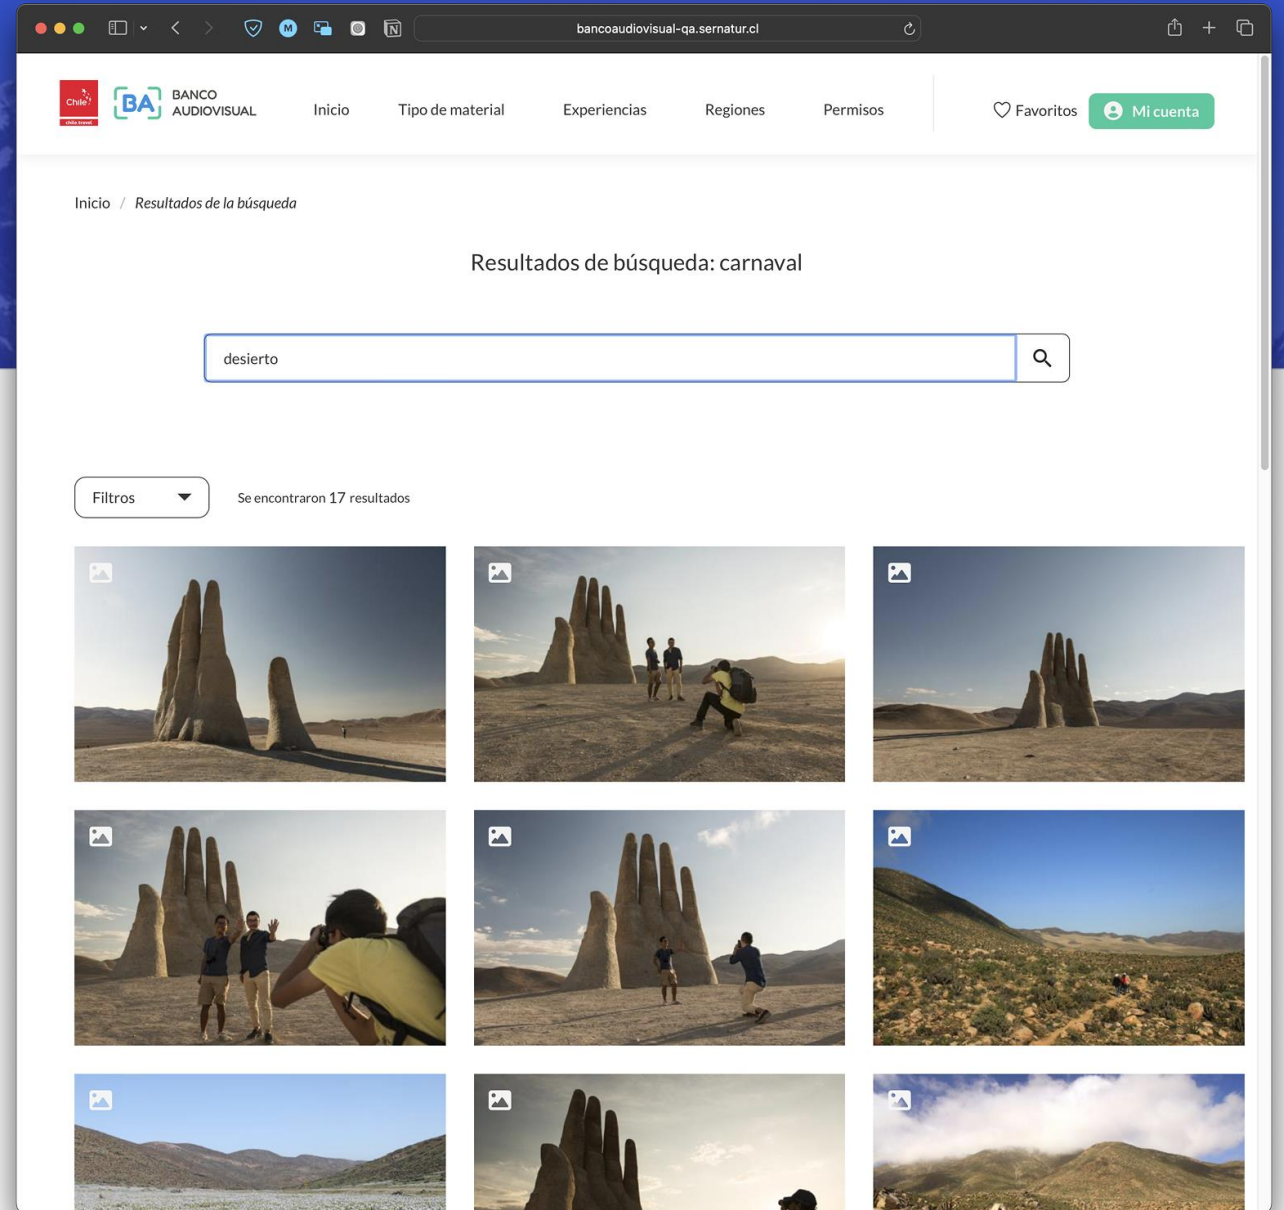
bancoaudiovisual-qa.sernatur.cl

Chile chile travel

BA BANCO AUDIOVISUAL

Inicio Tipo de material Experiencias Regiones Permisos

Favoritos Mi cuenta

Inicio / Resultados de la búsqueda

Resultados de búsqueda: carnaval

desierto

Filtros

Se encontraron 17 resultados